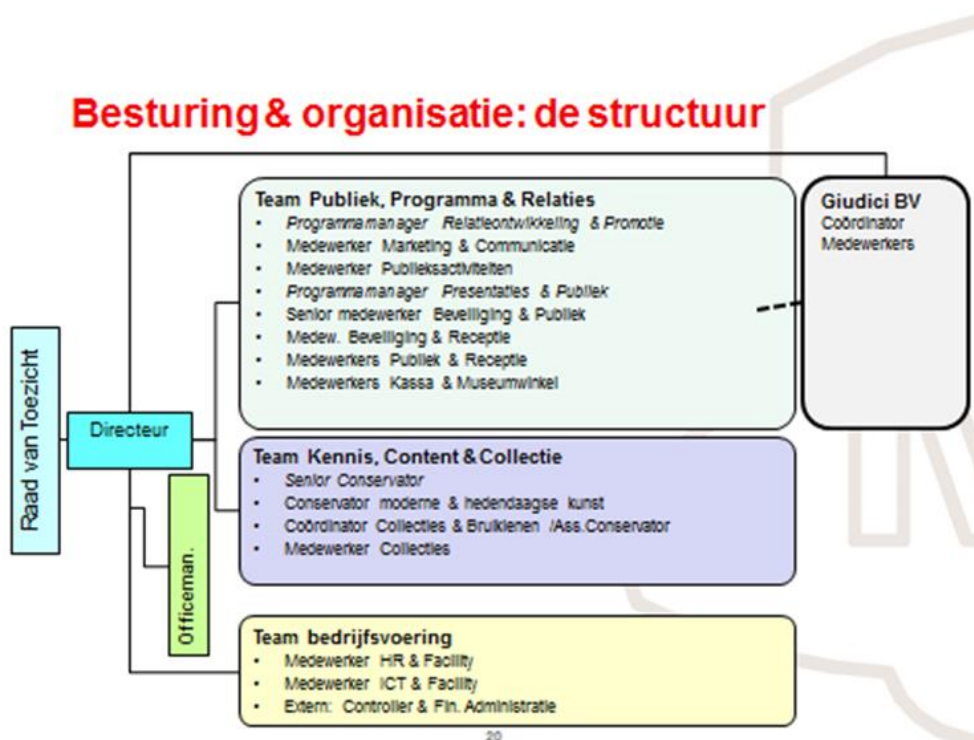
Besturing & organisatie: de structuur

Raad van Toezicht

Directeur

Officeman.

Team Publiek, Programma & Relaties
- Programmamanager Relatieontwikkeling & Promotie
- Medewerker Marketing & Communicatie
- Medewerker Publieksactiviteiten
- Programmamanager Presentaties & Publiek
- Senior medewerker Beveiliging & Publiek
- Medew. Beveiliging & Receptie
- Medewerkers Publiek & Receptie
- Medewerkers Kassa & Museumwinkel

Giudici BV
Coördinator
Medewerkers

Team Kennis, Content & Collectie
- Senior Conservator
- Conservator moderne & hedendaagse kunst
- Coördinator Collecties & Bruiklenen /Ass.Conservator
- Medewerker Collecties

Team bedrijfsvoering
- Medewerker HR & Facility
- Medewerker ICT & Facility
- Extern: Controller & Fin. Administratie

20